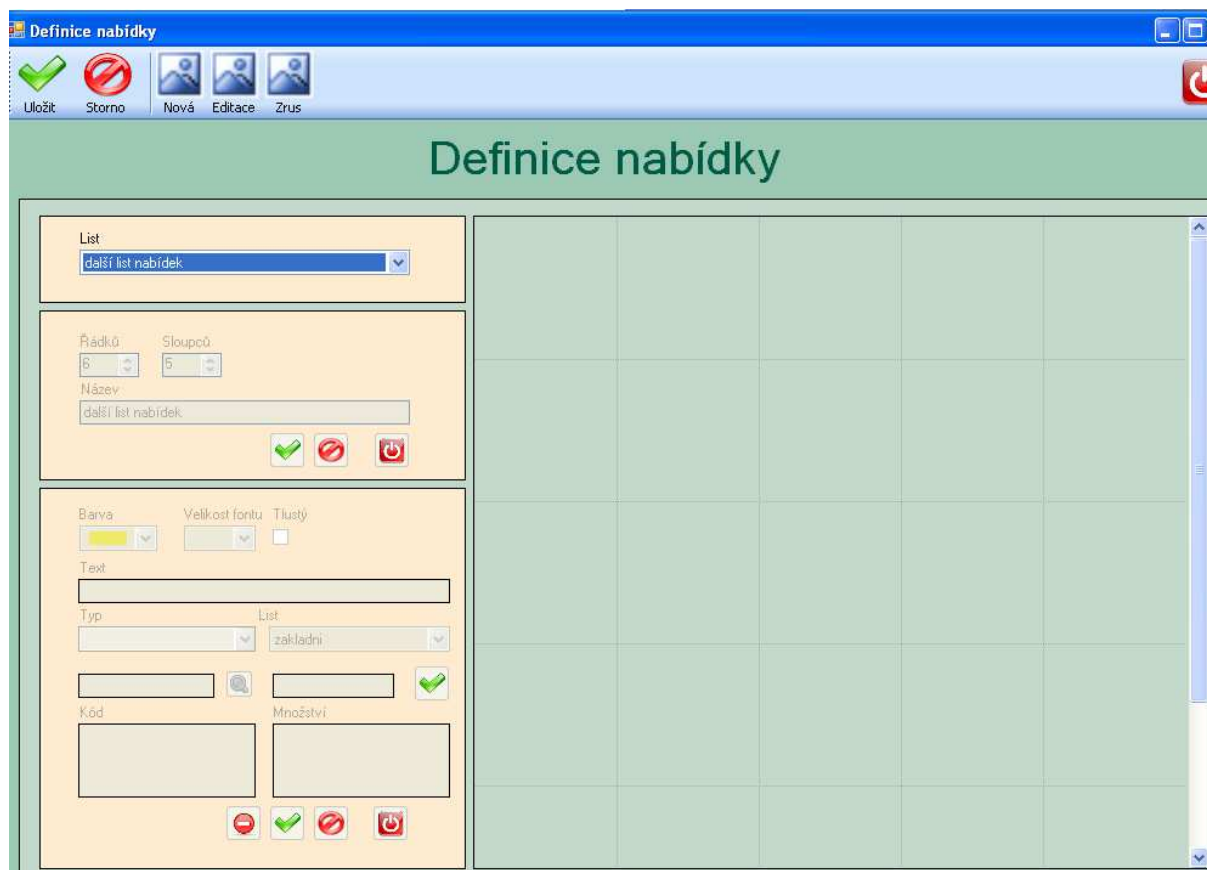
Definice nabídky

Uložit Storno Nová Editace Zrus

Definice nabídky

List
další list nabídek

Řádků Sloupců
6 5
Název
další list nabídek

Barva Velikost fontu Tlustý
Text

Typ List
zakladni

Kód Množství